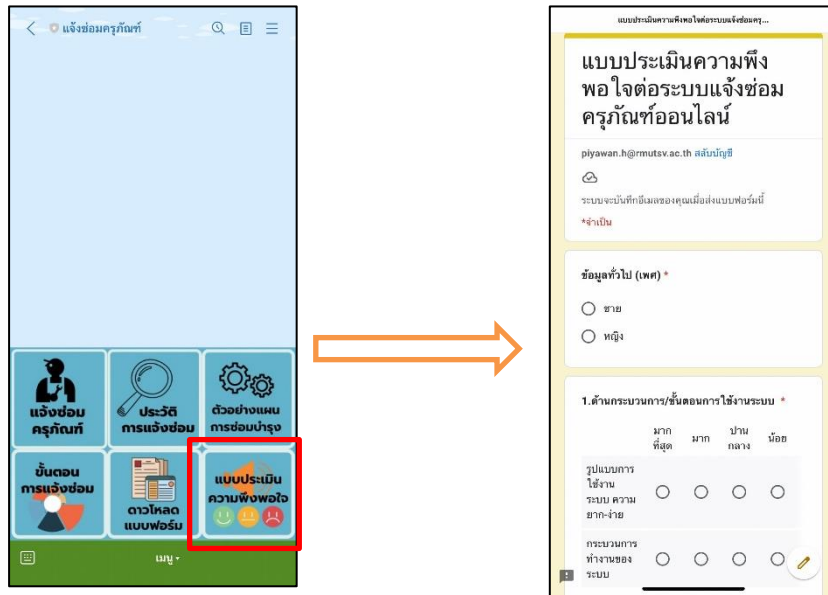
แจ้งซ่อมครุภัณฑ์

แจ้งซ่อม ครุภัณฑ์

ประวัติ การแจ้งซ่อม

ตัวอย่างแผน การซ่อมบำรุง

ขั้นตอน การแจ้งซ่อม

ดาวโหลด แบบฟอร์ม

แบบประเมิน ความพึงพอใจ

เมนู

แบบประเมินความพึงพอใจต่อระบบแจ้งซ่อมครุ...

แบบประเมินความพึงพอใจต่อระบบแจ้งซ่อมครุภัณฑ์ออนไลน์

piyawan.h@rmutsv.ac.th สลับบัญชี

ระบบจะบันทึกอีเมลของคุณเมื่อส่งแบบฟอร์มนี้

*จำเป็น

ข้อมูลทั่วไป (เพศ) *

ชาย

หญิง

1.ด้านกระบวนการ/ขั้นตอนการใช้งานระบบ *

| | มากที่สุด | มาก | ปานกลาง | น้อย |
|---|---|---|---|---|
| รูปแบบการใช้งานระบบ ความยาก-ง่าย | ○ | ○ | ○ | ○ |
| กระบวนการทำงานของระบบ | ○ | ○ | ○ | ○ |